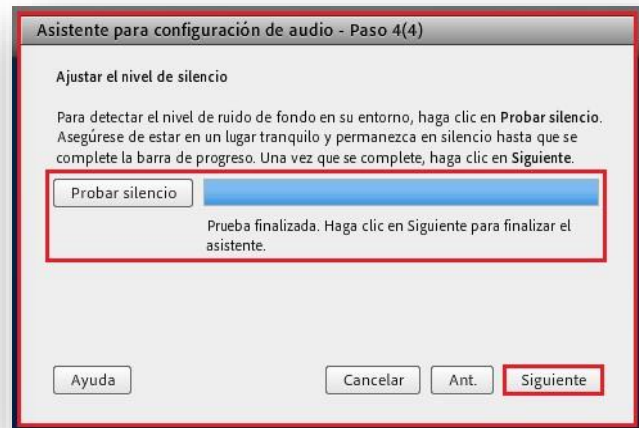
Asistente para configuración de audio - Paso 4(4)

Ajustar el nivel de silencio

Para detectar el nivel de ruido de fondo en su entorno, haga clic en **Probar silencio**. Asegúrese de estar en un lugar tranquilo y permanezca en silencio hasta que se complete la barra de progreso. Una vez que se complete, haga clic en **Siguiente**.

Probar silencio

Prueba finalizada. Haga clic en Siguiente para finalizar el asistente.

Ayuda

Cancelar

Ant.

Siguiente